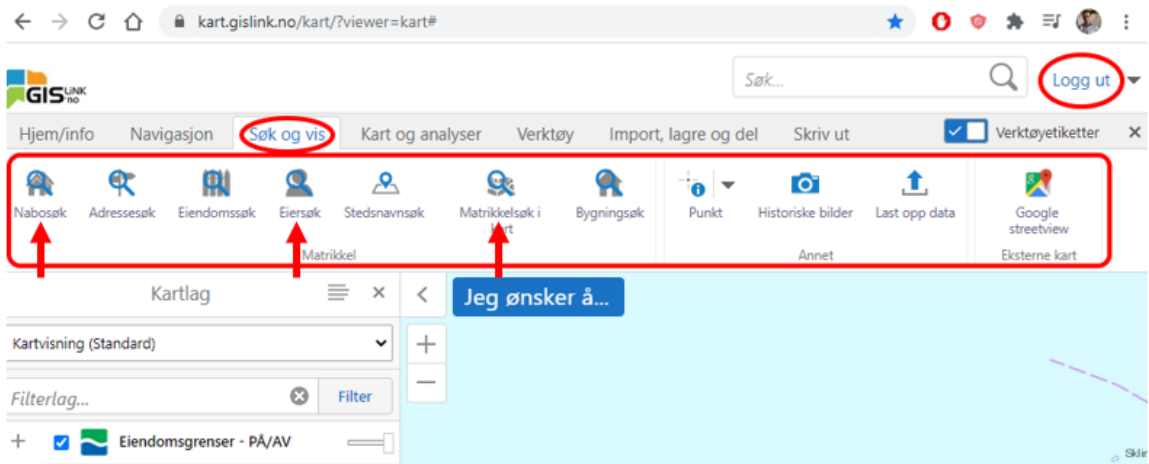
kart.gislink.no/kart/?viewer=kart#

GIS LINK no

Søk...

Logg ut

Hjem/info | Navigasjon | Søk og vis | Kart og analyser | Verktøy | Import, lagre og del | Skriv ut

Verktøyetiketter

Nabosøk | Adressesøk | Eiendomssøk | Eiersøk | Stedsnavnsøk | Matrikkelsøk i kart | Bygningsøk

Matrikkel

Punkt | Historiske bilder | Last opp data

Annet

Google streetview

Eksterne kart

Kartlag

Jeg ønsker å...

Kartvisning (Standard)

Filterlag...

Filter

Eiendomsgrenser - PÅ/AV

Sklir